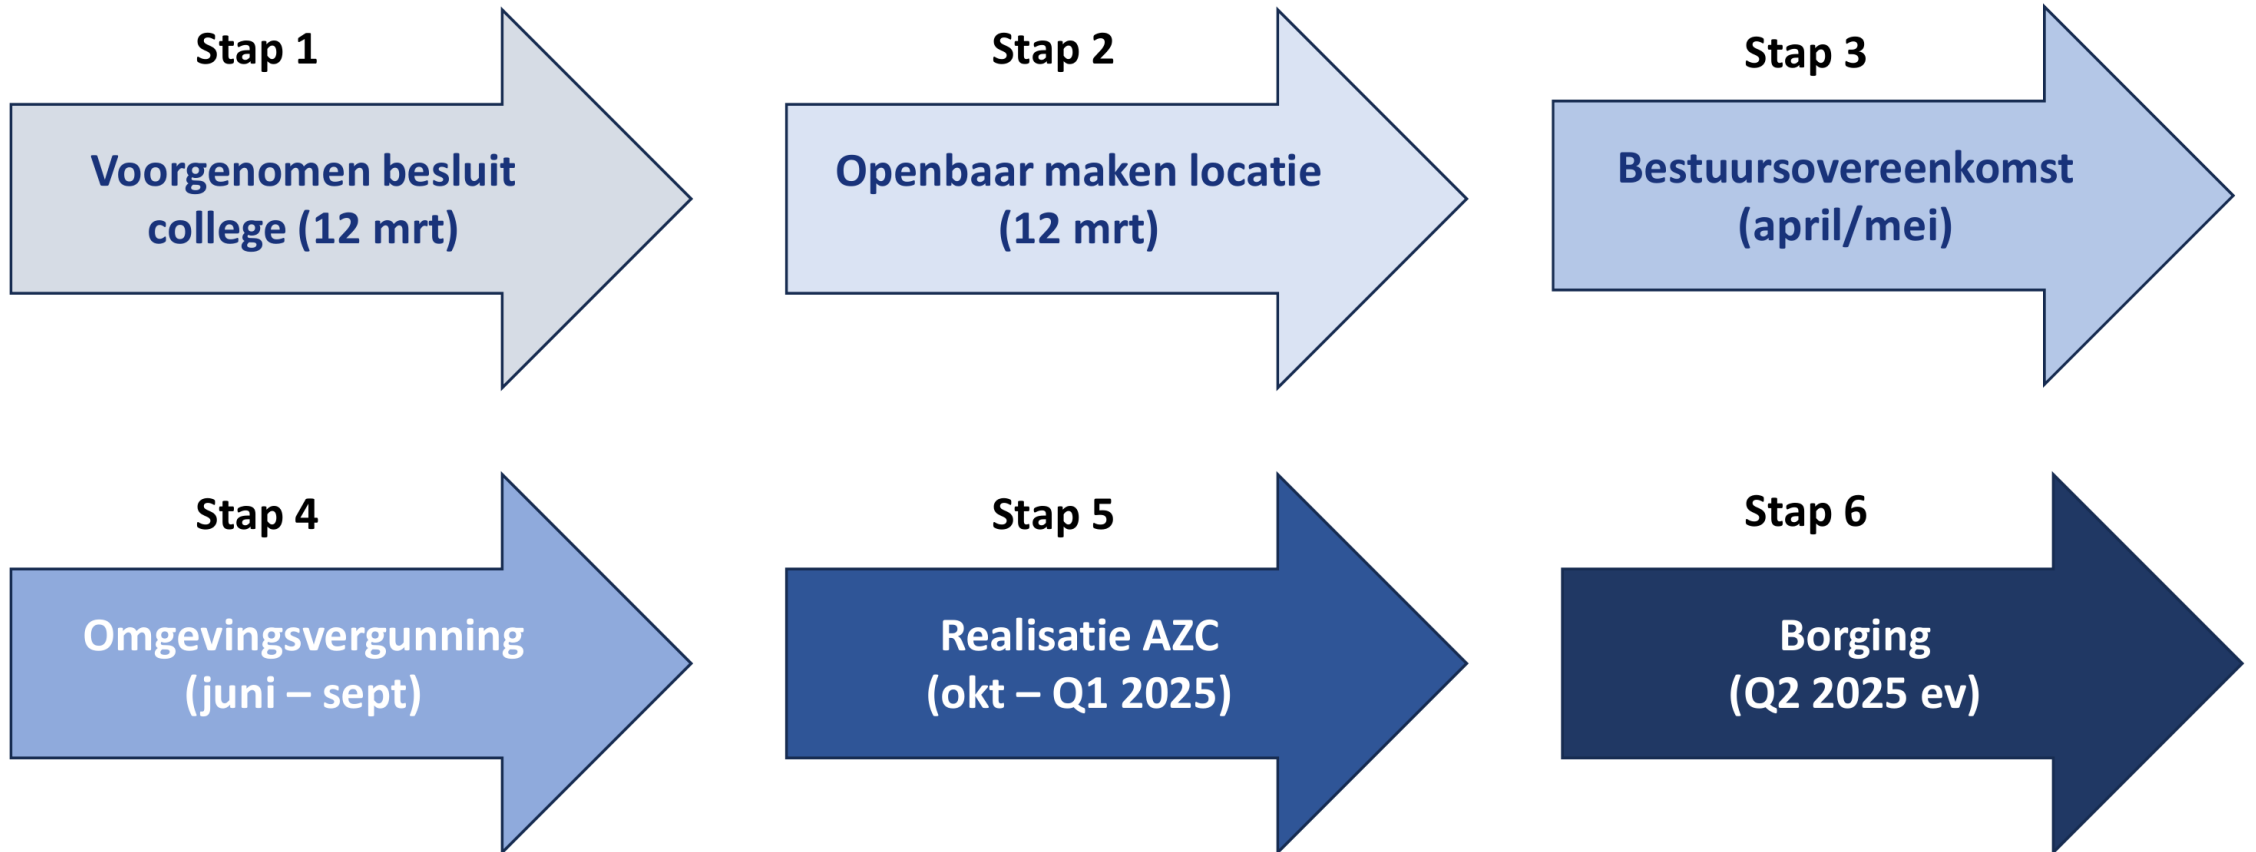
Stap 1

Voorgenomen besluit college (12 mrt)

Stap 2

Openbaar maken locatie (12 mrt)

Stap 3

Bestuursovereenkomst (april/mei)

Stap 4

Omgevingsvergunning (juni – sept)

Stap 5

Realisatie AZC (okt – Q1 2025)

Stap 6

Borging (Q2 2025 ev)